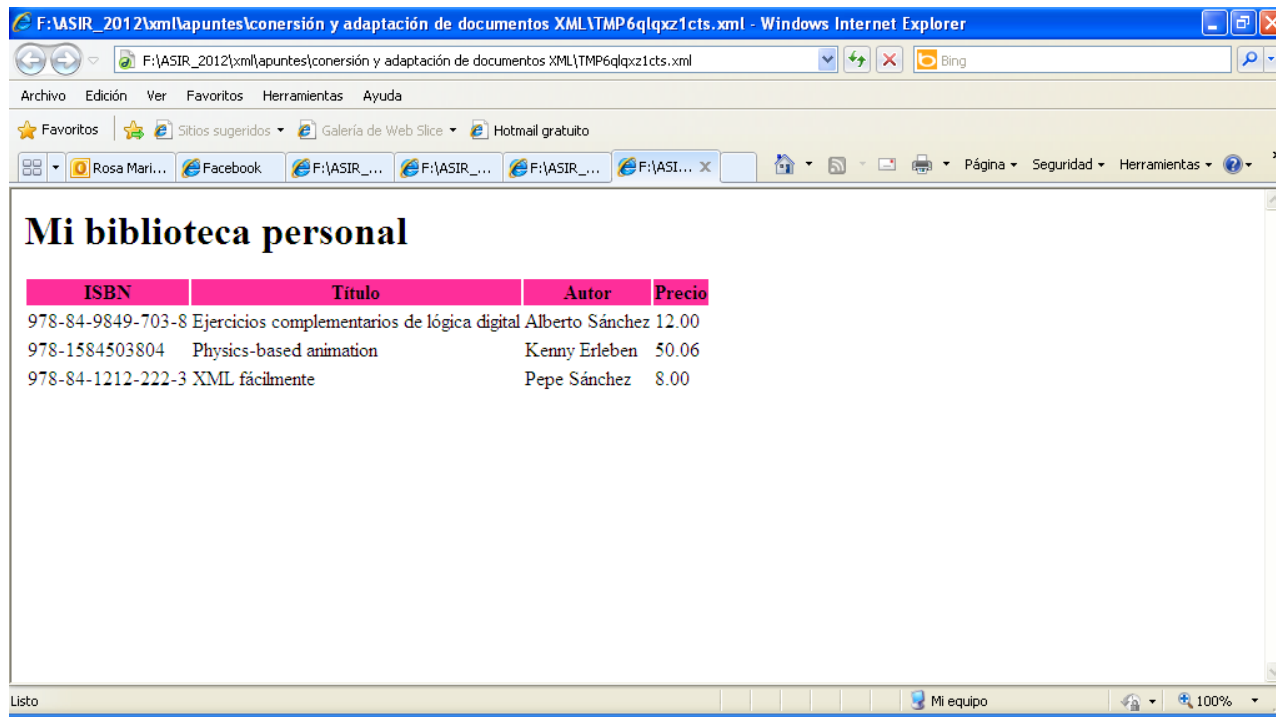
F:\ASIR_2012\xml\apuntes\conersión y adaptación de documentos XML\TMP6qlqxz1cts.xml - Windows Internet Explorer

F:\ASIR_2012\xml\apuntes\conersión y adaptación de documentos XML\TMP6qlqxz1cts.xml

Bing

Archivo Edición Ver Favoritos Herramientas Ayuda

Favoritos Sitios sugeridos Galería de Web Slice Hotmail gratuito

Rosa Mari... Facebook F:\ASIR_... F:\ASIR_... F:\ASIR_... F:\ASI...

Página Seguridad Herramientas

# Mi biblioteca personal

| ISBN | Título | Autor | Precio |
|---|---|---|---|
| 978-84-9849-703-8 | Ejercicios complementarios de lógica digital | Alberto Sánchez | 12.00 |
| 978-1584503804 | Physics-based animation | Kenny Erleben | 50.06 |
| 978-84-1212-222-3 | XML fácilmente | Pepe Sánchez | 8.00 |

Listo Mi equipo 100%